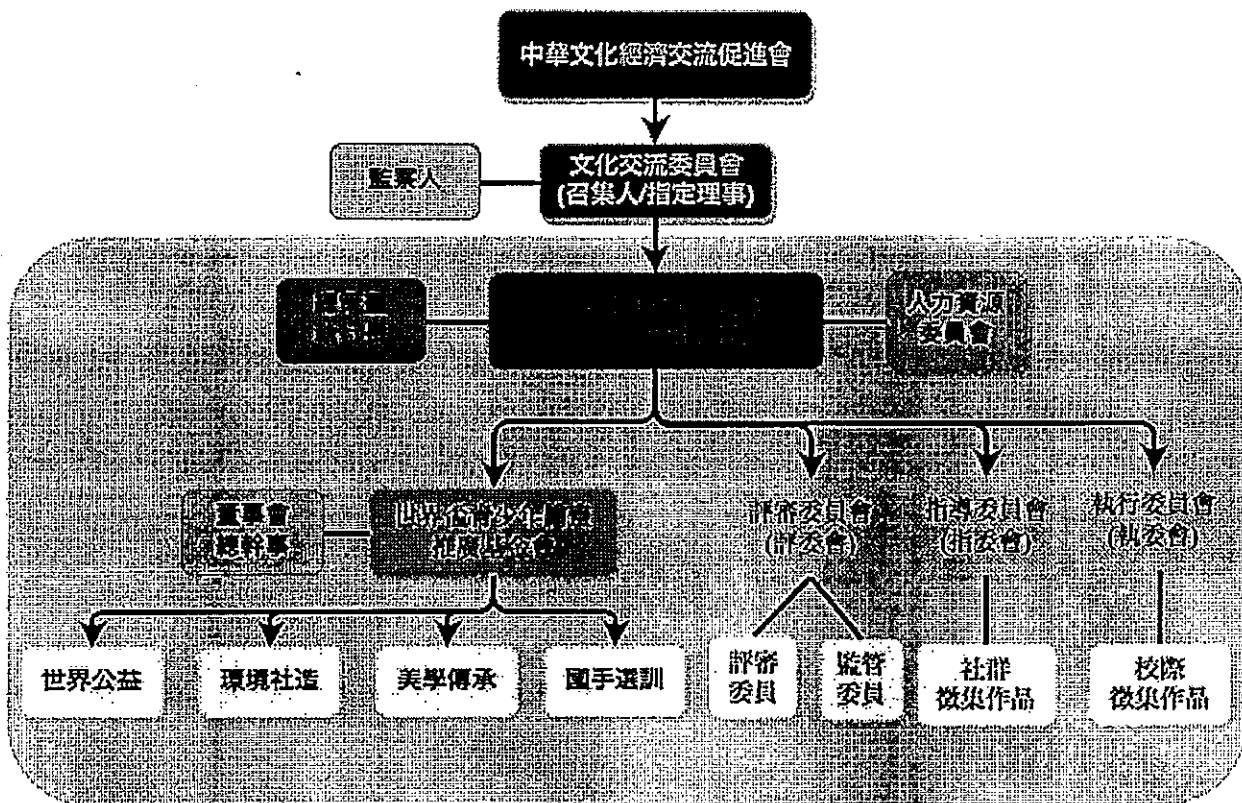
中華文化經濟交流促進會

監察人

文化交流委員會
(召集人/指定理事)

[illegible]

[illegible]

人力資源
委員會

董事會
總幹事

世界各青少年書藝
推廣基金會

評審委員會
(評委會)

指導委員會
(指委會)

執行委員會
(執委會)

世界公益

環境社造

美學傳承

國手選訓

評審
委員

監督
委員

社群
徵集作品

校際
徵集作品